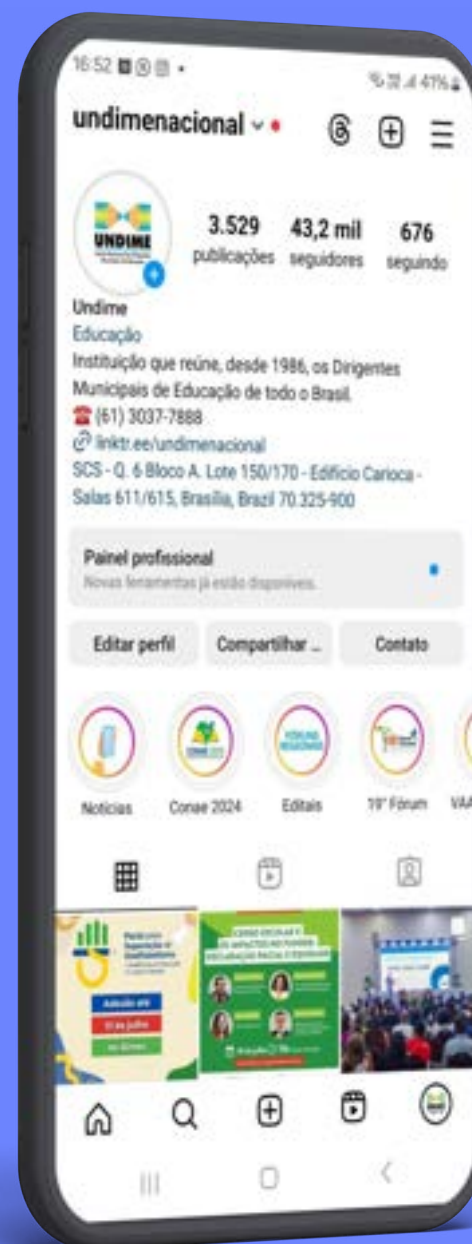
16:52

41%

undimenacional

UNDIME

3.529 publicações

43,2 mil seguidores

676 seguindo

Undime

Educação

Instituição que reúne, desde 1986, os Dirigentes Municipais de Educação de todo o Brasil.

(61) 3037-7888

linktr.ee/undimenacional

SCS - Q. 6 Bloco A. Lote 150/170 - Edifício Carioca - Salas 611/615, Brasília, Brazil 70.325-900

Painel profissional

Novas ferramentas já estão disponíveis.

Editar perfil

Compartilhar ...

Contato

Notícias

Conae 2024

Editais

19º Fórum

VAA

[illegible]